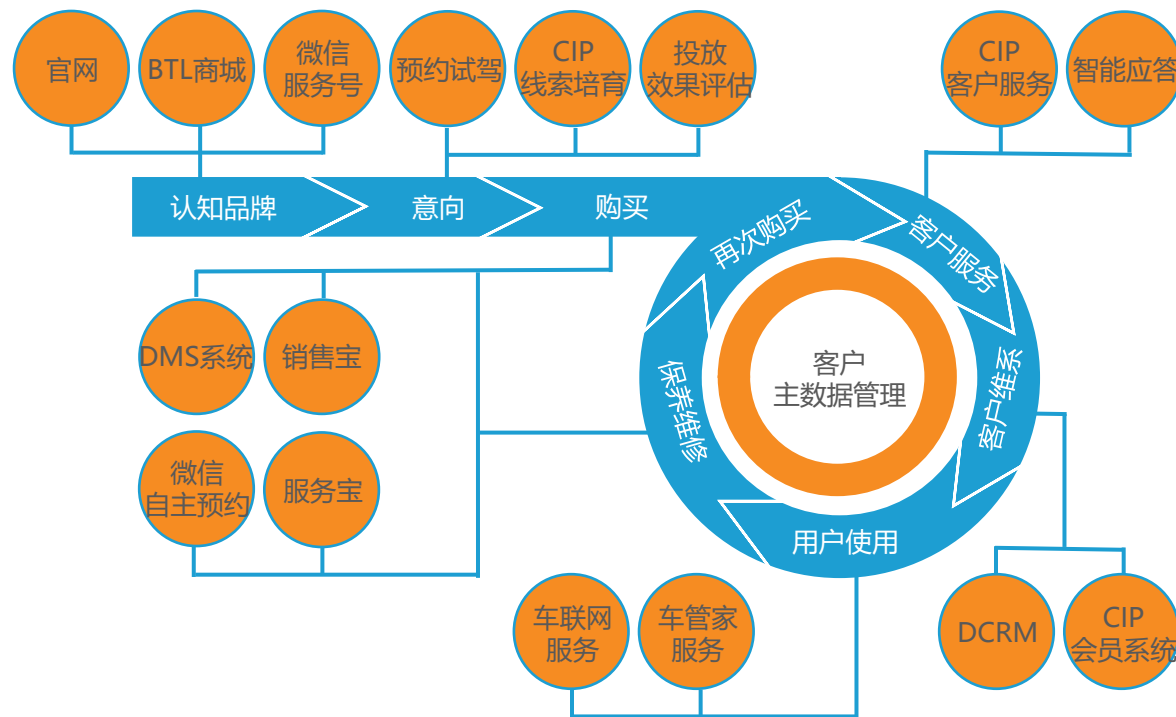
官网

BTL商城

微信
服务号

预约试驾

CIP
线索培育

投放
效果评估

CIP
客户服务

智能应答

认知品牌

意向

购买

再次购买

客户服务

客户维系

用户使用

保养维修

客户
主数据管理

DMS系统

销售宝

微信
自主预约

服务宝

车联网
服务

车管家
服务

DCRM

CIP
会员系统